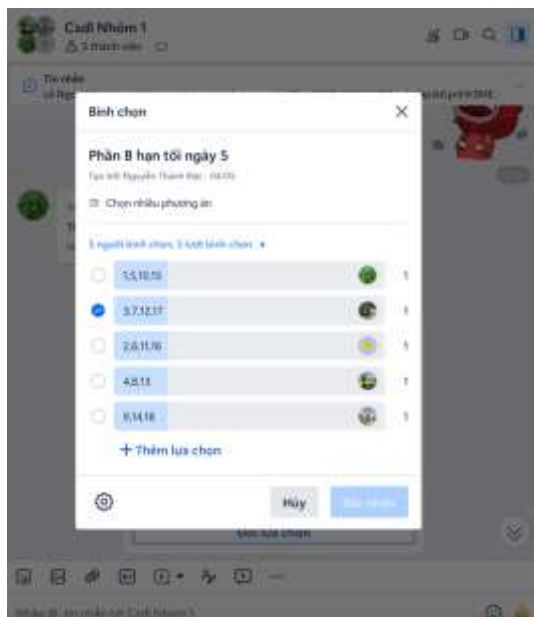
Cadi Nhóm 1
5 thành viên

Tin nhắn

Bình chọn

Phần B hạn tối ngày 5

Tạo bởi Nguyễn Thành Đạt · 04:05

Chọn nhiều phương án

5 người bình chọn, 5 lượt bình chọn

1,5,10,15 1

3,7,12,17 1

2,6,11,16 1

4,8,13 1

9,14,18 1

+ Thêm lựa chọn

Hủy
Đổi lựa chọn

Đổi lựa chọn

Nhập @, tin nhắn tới Cadi Nhóm 1